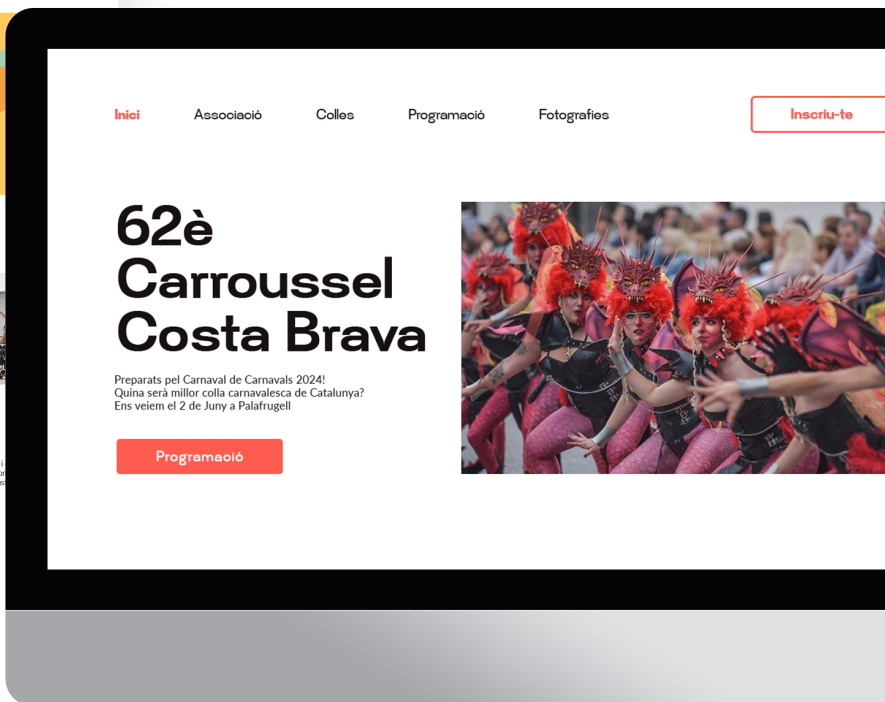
Inici Associació Colles Programació Fotografies Inscriu-te

62è Carroussel Costa Brava

Preparats pel Carnaval de Carnavals 2024!
Quina serà millor colla carnavalesca de Catalunya?
Ens veiem el 2 de Juny a Palafrugell

Programació